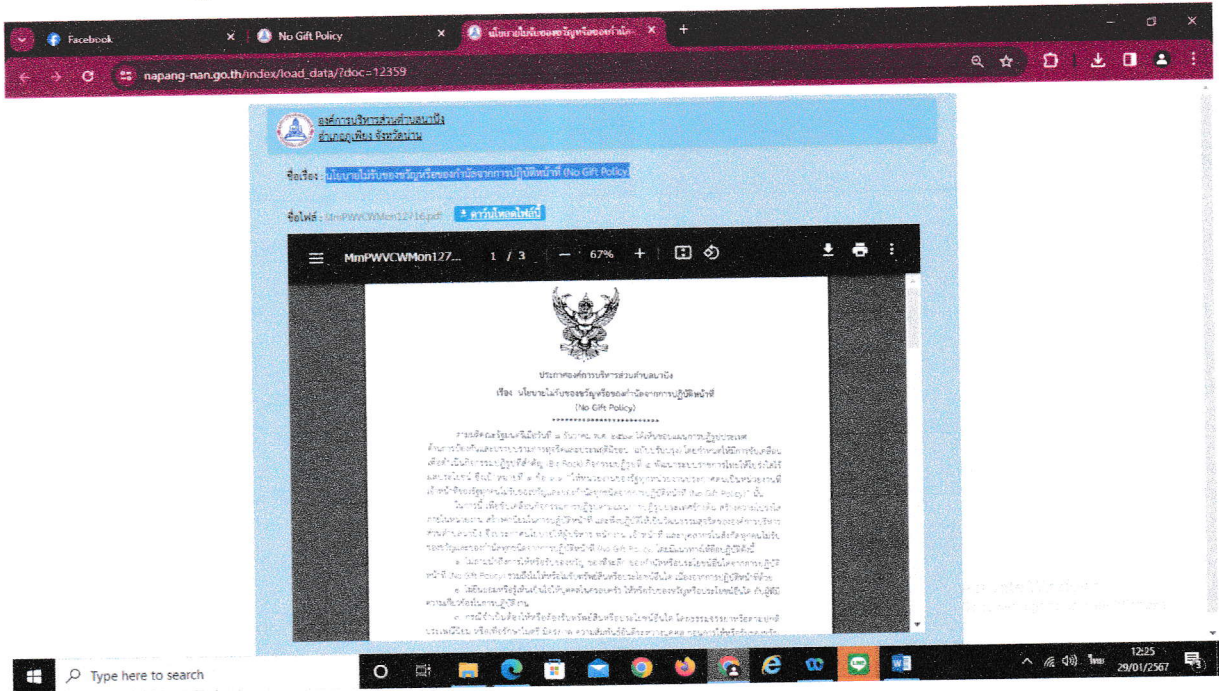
Facebook
No Gift Policy
นโยบายไม่รับของขวัญหรือของกำนัล

napang-nan.go.th/index/load_data/?doc=12359

องค์การบริหารส่วนตำบลนาปัง
อำเภอภูเพียง จังหวัดน่าน

ชื่อเรื่อง : นโยบายไม่รับของขวัญหรือของกำนัลจากการปฏิบัติหน้าที่ (No Gift Policy)

ชื่อไฟล์ : MmPWVCWMon12716.pdf ดาวน์โหลดไฟล์นี้

MmPWVCWMon127... 1 / 3 — 67% +

ประกาศองค์การบริหารส่วนตำบลนาปัง
เรื่อง นโยบายไม่รับของขวัญหรือของกำนัลจากการปฏิบัติหน้าที่
(No Gift Policy)

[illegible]

Type here to search

12:25
29/01/2567